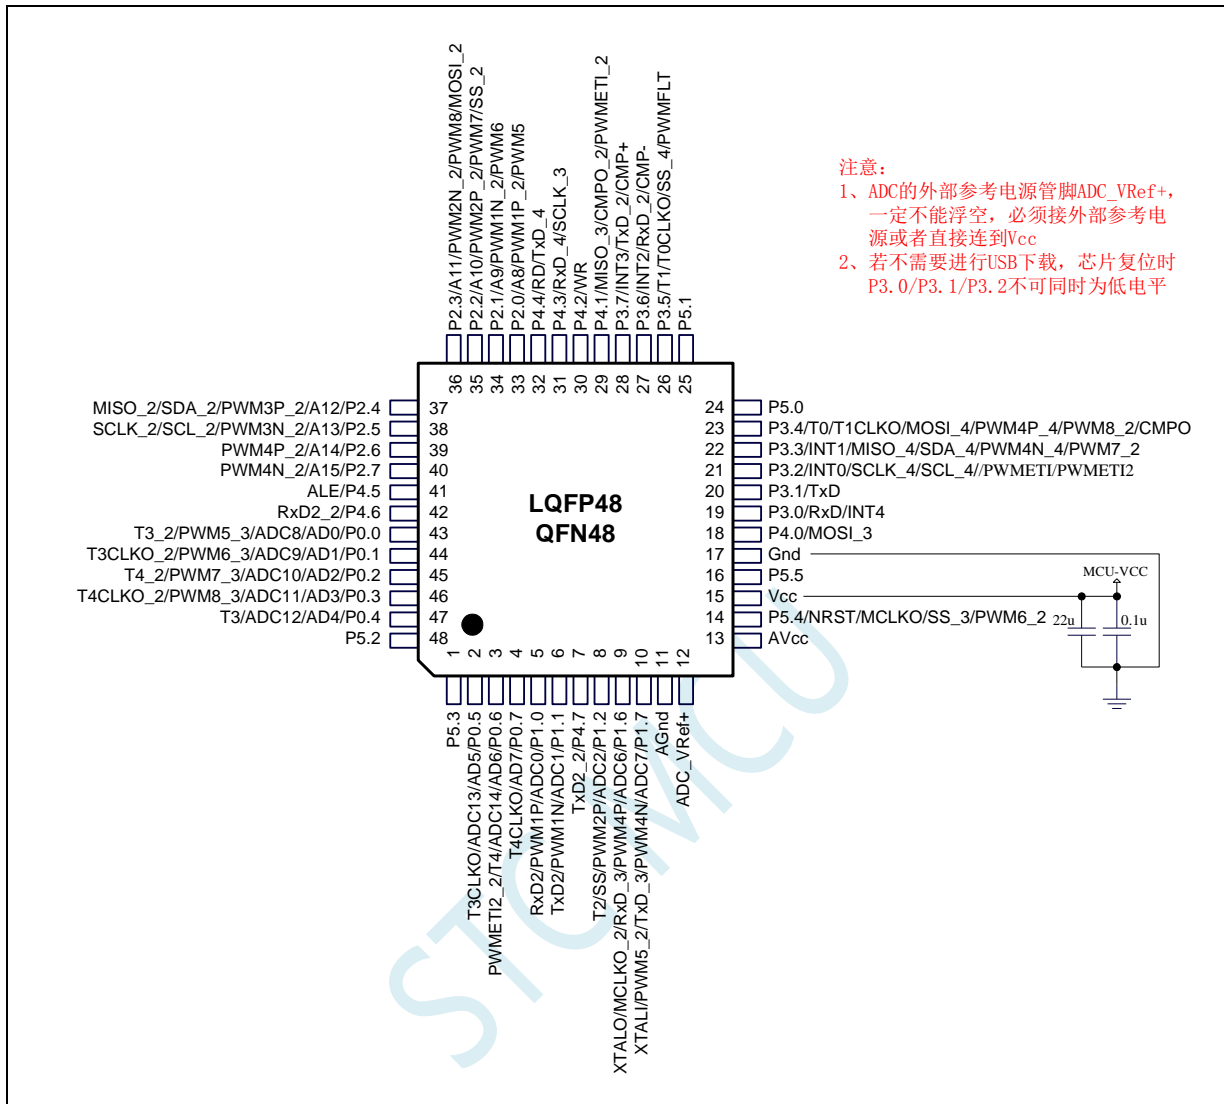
P2.3/A11/PWM2N_2/PWM8/MOSI_2
P2.2/A10/PWM2P_2/PWM7/SS_2
P2.1/A9/PWM1N_2/PWM6
P2.0/A8/PWM1P_2/PWM5
P4.4/RD/TxD_4
P4.3/RxD_4/SCLK_3
P4.2/WR
P4.1/MISO_3/CMPO_2/PWMETI_2
P3.7/INT3/TxD_2/CMP+
P3.6/INT2/RxD_2/CMP-
P3.5/T1/T0CLKO/SS_4/PWMFLT
P5.1

36 35 34 33 32 31 30 29 28 27 26 25

注意：
1、ADC的外部参考电源管脚ADC_VRef+，一定不能浮空，必须接外部参考电源或者直接连到Vcc
2、若不需要进行USB下载，芯片复位时P3.0/P3.1/P3.2不可同时为低电平

MISO_2/SDA_2/PWM3P_2/A12/P2.4 37
SCLK_2/SCL_2/PWM3N_2/A13/P2.5 38
PWM4P_2/A14/P2.6 39
PWM4N_2/A15/P2.7 40
ALE/P4.5 41
RxD2_2/P4.6 42
T3_2/PWM5_3/ADC8/AD0/P0.0 43
T3CLKO_2/PWM6_3/ADC9/AD1/P0.1 44
T4_2/PWM7_3/ADC10/AD2/P0.2 45
T4CLKO_2/PWM8_3/ADC11/AD3/P0.3 46
T3/ADC12/AD4/P0.4 47
P5.2 48

LQFP48
QFN48

24 P5.0
23 P3.4/T0/T1CLKO/MOSI_4/PWM4P_4/PWM8_2/CMPO
22 P3.3/INT1/MISO_4/SDA_4/PWM4N_4/PWM7_2
21 P3.2/INT0/SCLK_4/SCL_4//PWMETI/PWMETI2
20 P3.1/TxD
19 P3.0/RxD/INT4
18 P4.0/MOSI_3
17 Gnd
16 P5.5
15 Vcc
14 P5.4/NRST/MCLKO/SS_3/PWM6_2
13 AVcc

MCU-VCC
22u
0.1u

1 2 3 4 5 6 7 8 9 10 11 12

P5.3
T3CLKO/ADC13/AD5/P0.5
PWMETI2_2/T4/ADC14/AD6/P0.6
T4CLKO/AD7/P0.7
RxD2/PWM1P/ADC0/P1.0
TxD2/PWM1N/ADC1/P1.1
TxD2_2/P4.7
T2/SS/PWM2P/ADC2/P1.2
XTALO/MCLKO_2/RxD_3/PWM4P/ADC6/P1.6
XTALI/PWM5_2/TxD_3/PWM4N/ADC7/P1.7
AGnd
ADC_VRef+

STCMCU